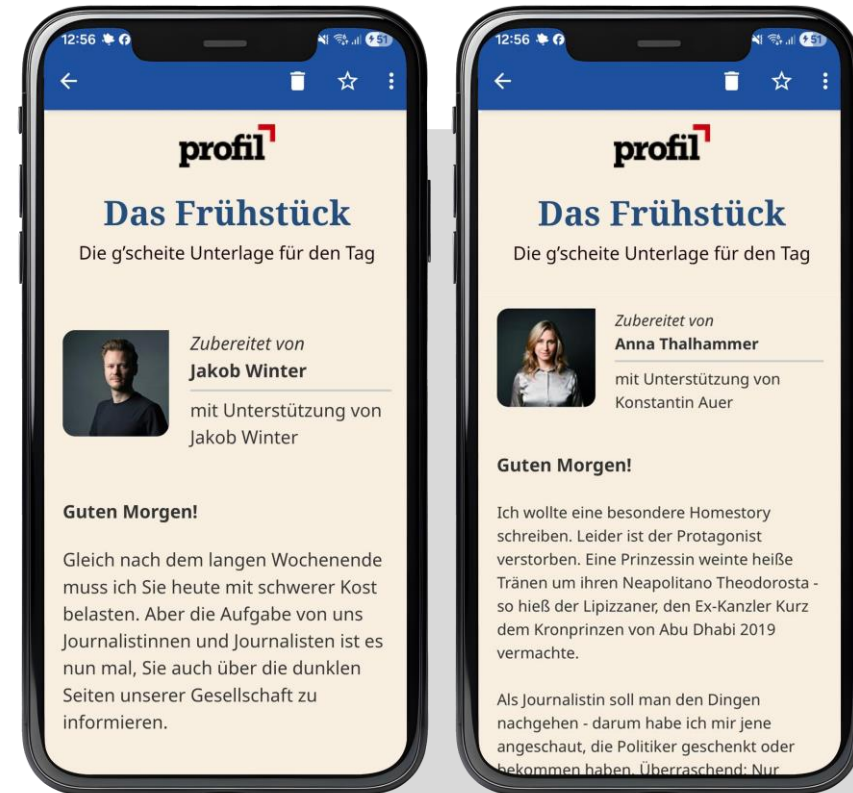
12:56

profil

Das Frühstück

Die g'scheite Unterlage für den Tag

Zubereitet von
Jakob Winter

mit Unterstützung von
Jakob Winter

Guten Morgen!

Gleich nach dem langen Wochenende muss ich Sie heute mit schwerer Kost belasten. Aber die Aufgabe von uns Journalistinnen und Journalisten ist es nun mal, Sie auch über die dunklen Seiten unserer Gesellschaft zu informieren.

12:56

profil

Das Frühstück

Die g'scheite Unterlage für den Tag

Zubereitet von
Anna Thalhammer

mit Unterstützung von
Konstantin Auer

Guten Morgen!

Ich wollte eine besondere Homestory schreiben. Leider ist der Protagonist verstorben. Eine Prinzessin weinte heiße Tränen um ihren Neapolitano Theodorosta - so hieß der Lipizzaner, den Ex-Kanzler Kurz dem Kronprinzen von Abu Dhabi 2019 vermachte.

Als Journalistin soll man den Dingen nachgehen - darum habe ich mir jene angeschaut, die Politiker geschenkt oder bekommen haben. Überraschend: Nur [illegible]